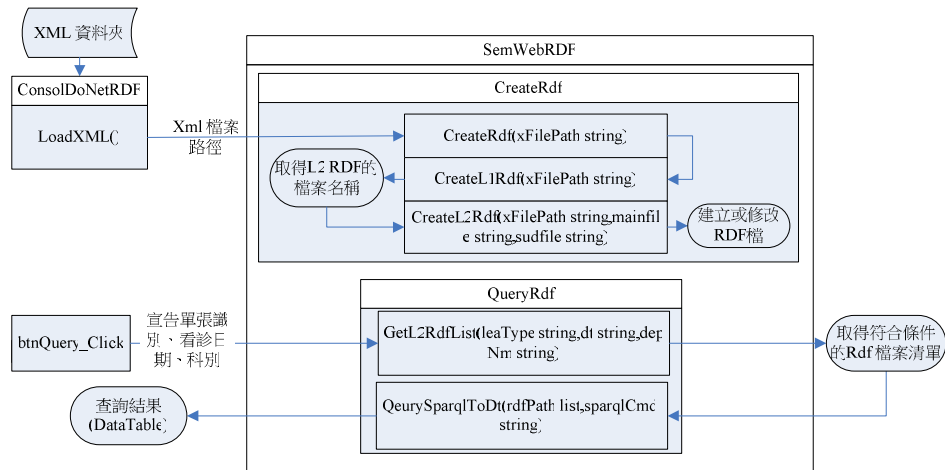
XML 資料夾

ConsolDoNetRDF

LoadXML()

Xml 檔案路徑

SemWebRDF

CreateRdf

CreateRdf(xFilePath string)

取得L2 RDF的檔案名稱

CreateL1Rdf(xFilePath string)

CreateL2Rdf(xFilePath string,mainfile string,sudfile string)

建立或修改RDF檔

QueryRdf

btnQuery_Click

宣告單張識別、看診日期、科別

GetL2RdfList(leaType string,dt string,depNm string)

取得符合條件的Rdf 檔案清單

查詢結果(DataTable)

QuerySparqlToDt(rdfPath list,sparqlCmd string)